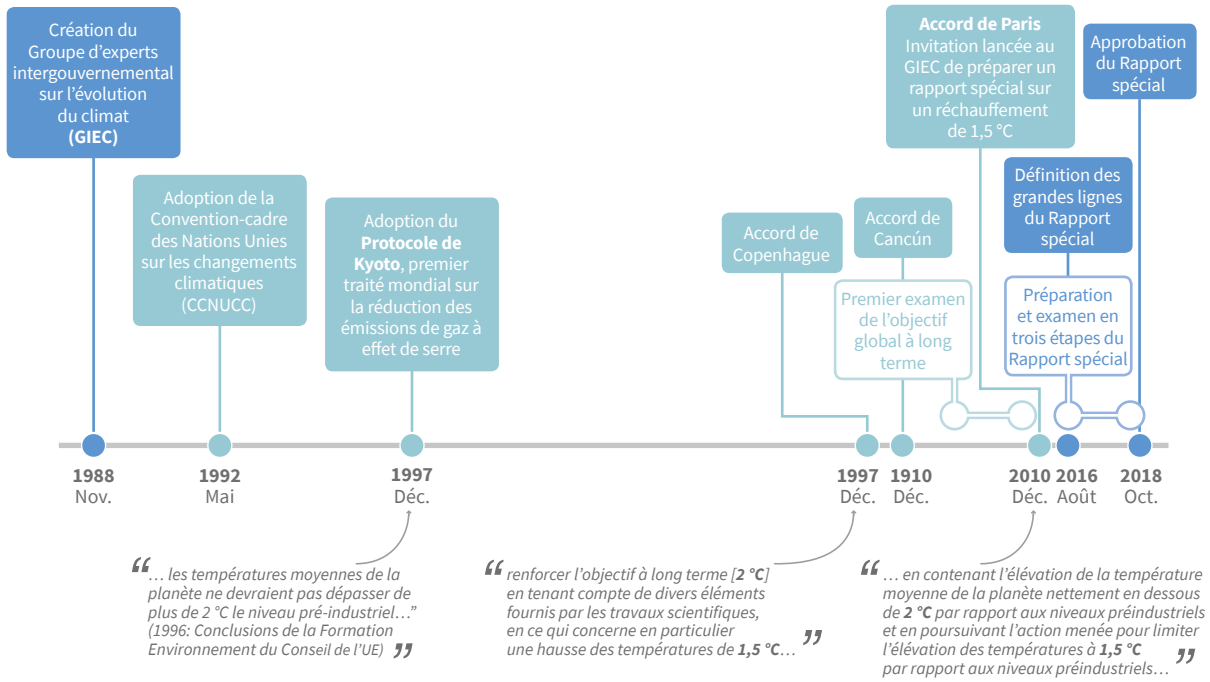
Création du Groupe d'experts intergouvernemental sur l'évolution du climat **(GIEC)**

Adoption de la Convention-cadre des Nations Unies sur les changements climatiques (CCNUCC)

Adoption du **Protocole de Kyoto**, premier traité mondial sur la réduction des émissions de gaz à effet de serre

Accord de Copenhague

Accord de Cancún

Premier examen de l'objectif global à long terme

**Accord de Paris**
Invitation lancée au GIEC de préparer un rapport spécial sur un réchauffement de 1,5 °C

Définition des grandes lignes du Rapport spécial

Préparation et examen en trois étapes du Rapport spécial

Approbation du Rapport spécial

1988 Nov.
1992 Mai
1997 Déc.
1997 Déc.
1910 Déc.
2010 Déc.
2016 Août
2018 Oct.

“… les températures moyennes de la planète ne devraient pas dépasser de plus de 2 °C le niveau pré-industriel…” (1996: Conclusions de la Formation Environnement du Conseil de l'UE)”

“renforcer l'objectif à long terme [**2 °C**] en tenant compte de divers éléments fournis par les travaux scientifiques, en ce qui concerne en particulier une hausse des températures de **1,5 °C**…”

“… en contenant l'élévation de la température moyenne de la planète nettement en dessous de **2 °C** par rapport aux niveaux préindustriels et en poursuivant l'action menée pour limiter l'élévation des températures à **1,5 °C** par rapport aux niveaux préindustriels…”